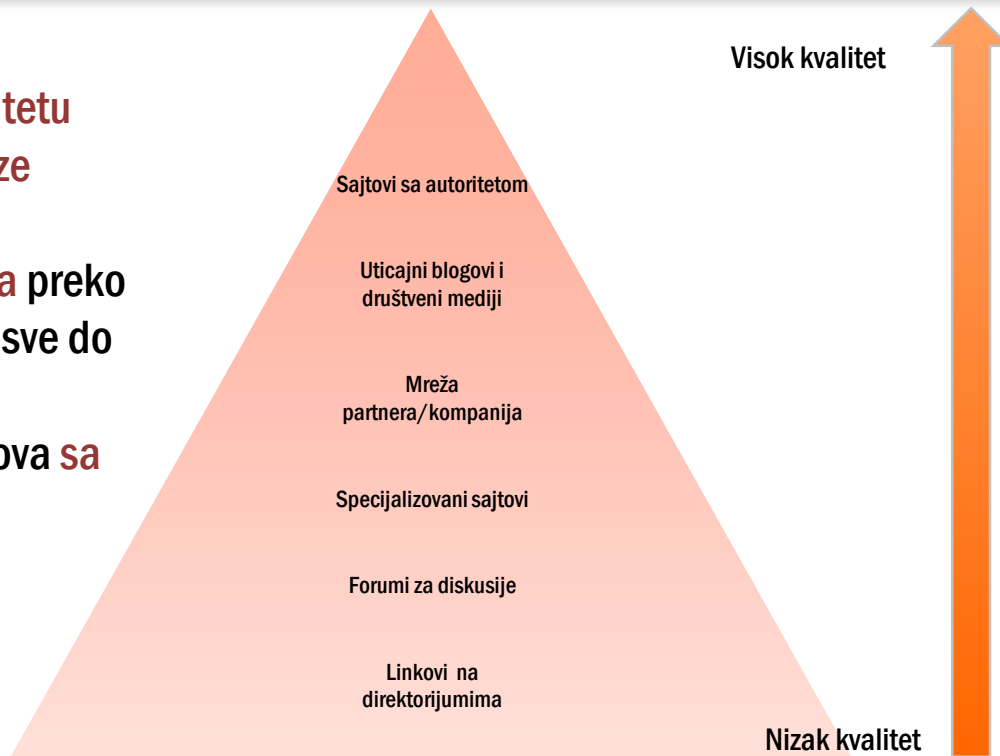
tetu
ze

a preko
sve do

ova sa

Visok kvalitet

Sajtovi sa autoritetom

Uticajni blogovi i društveni mediji

Mreža partnera/kompanija

Specijalizovani sajtovi

Forumi za diskusije

Linkovi na direktorijumima

Nizak kvalitet